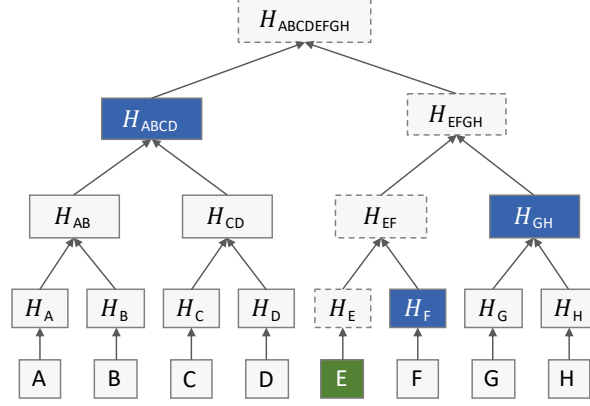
$H_{\text{ABCDEFGH}}$

$H_{\text{ABCD}}$ $H_{\text{EFGH}}$

$H_{\text{AB}}$ $H_{\text{CD}}$ $H_{\text{EF}}$ $H_{\text{GH}}$

$H_{\text{A}}$ $H_{\text{B}}$ $H_{\text{C}}$ $H_{\text{D}}$ $H_{\text{E}}$ $H_{\text{F}}$ $H_{\text{G}}$ $H_{\text{H}}$

A B C D E F G H